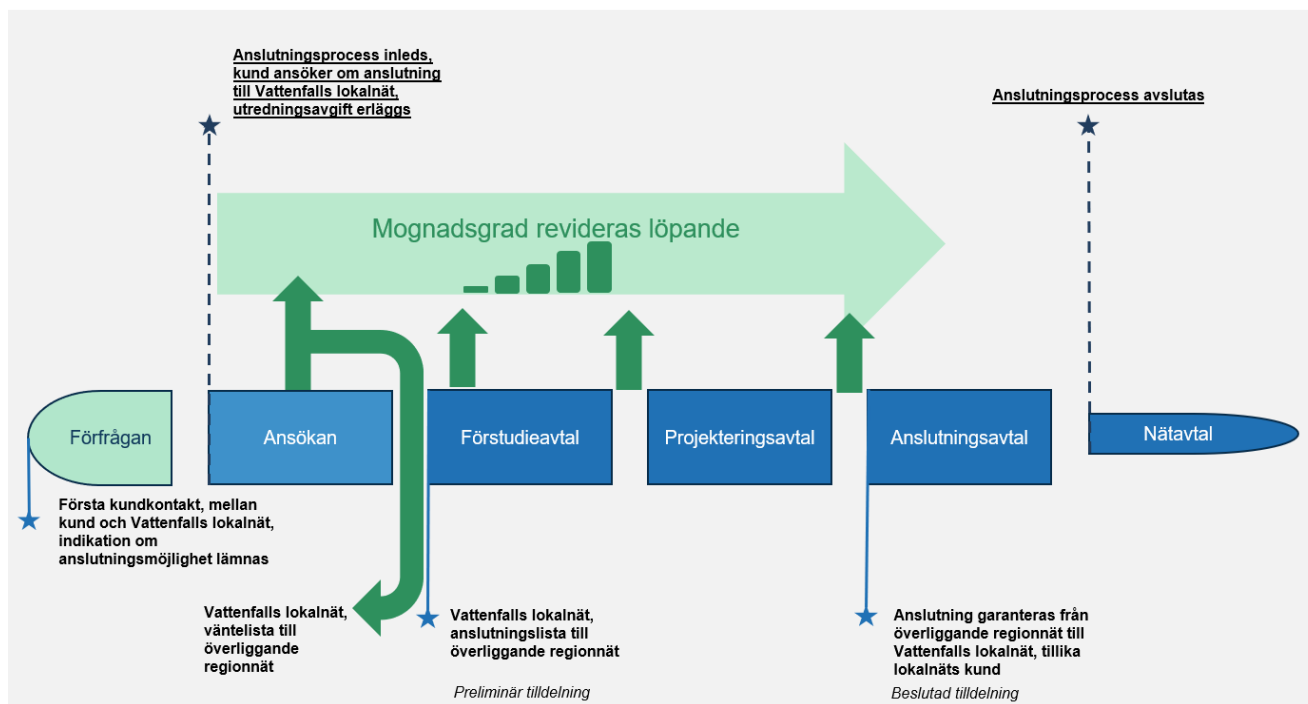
Anslutningsprocess inleds, kund ansöker om anslutning till Vattenfalls lokalnät, utredningsavgift erläggs

Anslutningsprocess avslutas

Mognadsgrad revideras löpande

Förfrågan

Ansökan

Förstudieavtal

Projekteringsavtal

Anslutningsavtal

Nätavtal

Första kundkontakt, mellan kund och Vattenfalls lokalnät, indikation om anslutningsmöjlighet lämnas

Vattenfalls lokalnät, väntelista till överliggande regionnät

Vattenfalls lokalnät, anslutningslista till överliggande regionnät

Preliminär tilldelning

Anslutning garanteras från överliggande regionnät till Vattenfalls lokalnät, tillika lokalnäts kund

Beslutad tilldelning